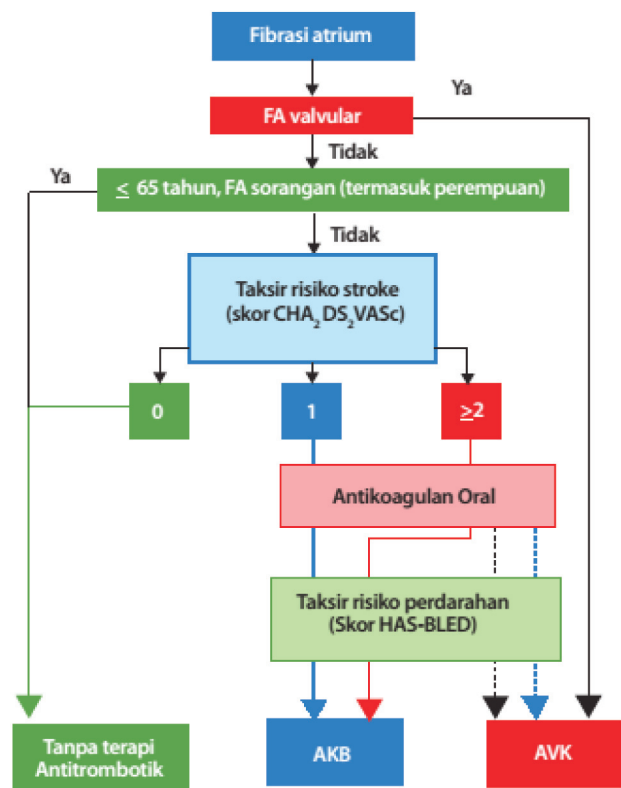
Fibrasi atrium

Ya

FA valvular

Tidak

Ya

$\leq$ 65 tahun, FA sorangan (termasuk perempuan)

Tidak

Taksir risiko stroke (skor $CHA_2DS_2VASc$)

0

1

$\geq$2

Antikoagulan Oral

Taksir risiko perdarahan (Skor HAS-BLED)

Tanpa terapi Antitrombotik

AKB

AVK